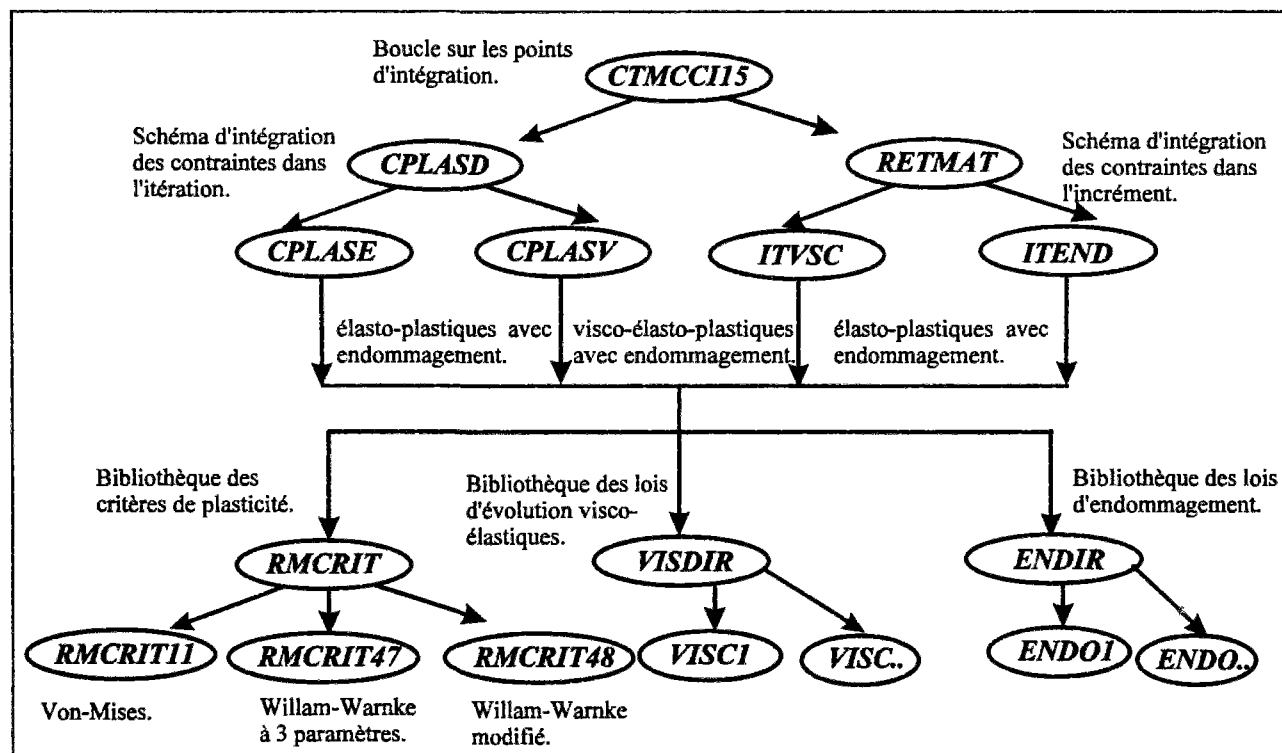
Boucle sur les points d'intégration.

CTMCCI15

Schéma d'intégration des contraintes dans l'itération.

CPLASD

RETMAT

Schéma d'intégration des contraintes dans l'incrément.

CPLASE

CPLASV

ITVSC

ITEND

élasto-plastiques avec endommagement.

visco-élasto-plastiques avec endommagement.

élasto-plastiques avec endommagement.

Bibliothèque des critères de plasticité.

Bibliothèque des lois d'évolution visco-élastiques.

Bibliothèque des lois d'endommagement.

RMCRIT

VISDIR

ENDIR

RMCRIT11

RMCRIT47

RMCRIT48

VISC1

VISC..

ENDO1

ENDO..

Von-Mises.

Willam-Warnke à 3 paramètres.

Willam-Warnke modifié.